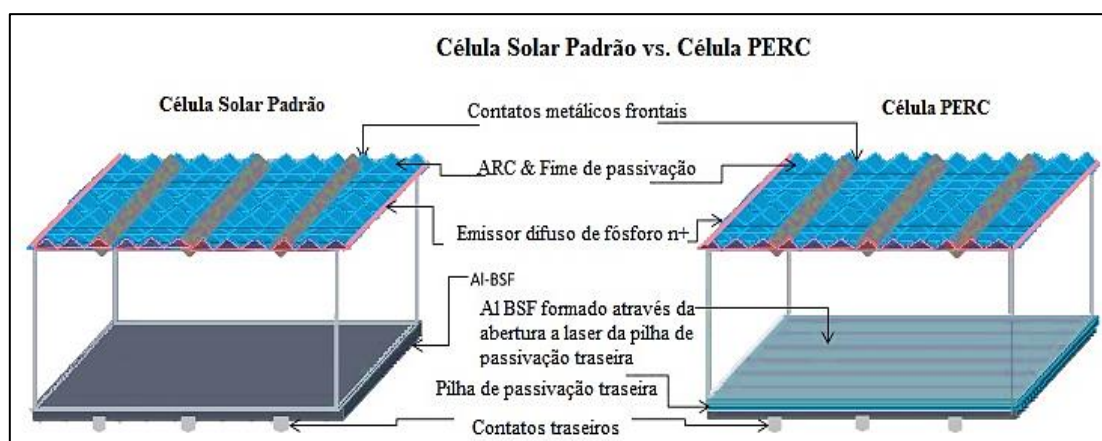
Célula Solar Padrão vs. Célula PERC

Célula Solar Padrão

Célula PERC

Contatos metálicos frontais

ARC & Fime de passivação

Emissor difuso de fósforo n+

Al-BSF

Al BSF formado através da abertura a laser da pilha de passivação traseira

Pilha de passivação traseira

Contatos traseiros